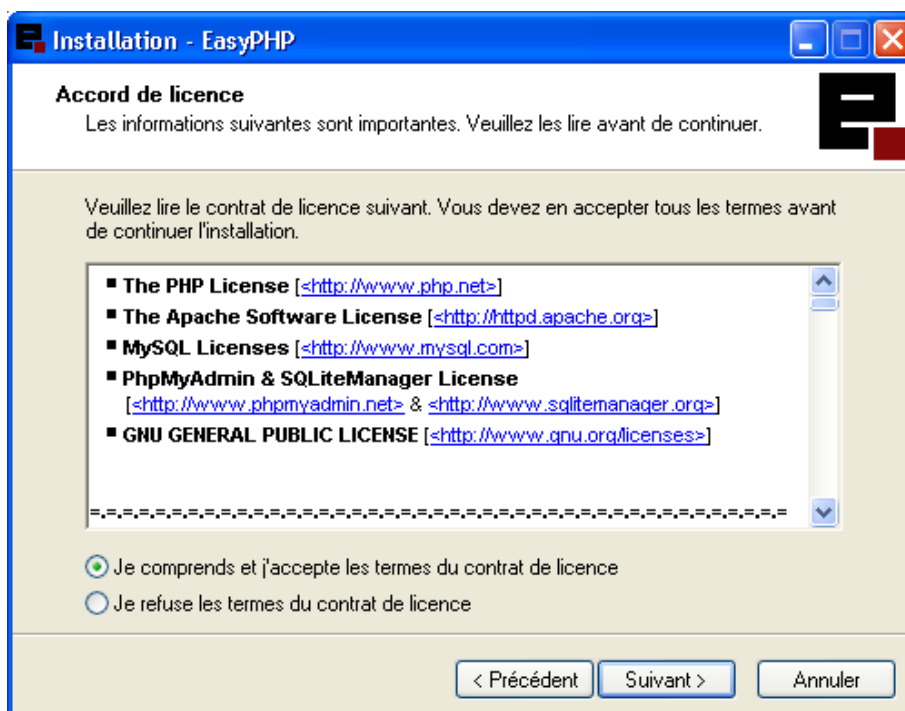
Installation - EasyPHP

Accord de licence
Les informations suivantes sont importantes. Veuillez les lire avant de continuer.

Veuillez lire le contrat de licence suivant. Vous devez en accepter tous les termes avant de continuer l'installation.

■ The PHP License [<http://www.php.net>]
■ The Apache Software License [<http://httpd.apache.org>]
■ MySQL Licenses [<http://www.mysql.com>]
■ PhpMyAdmin & SQLiteManager License [<http://www.phpmyadmin.net> & <http://www.sqlitemanager.org>]
■ GNU GENERAL PUBLIC LICENSE [<http://www.gnu.org/licenses>]

=.=.=.=.=.=.=.=.=.=.=.=.=.=.=.=.=.=.=.=.=.=.=.=.=.=.=.=.=.=.=.=.=.=.=.=.=.=.=.=.=.=.=.=.=

Je comprends et j'accepte les termes du contrat de licence
Je refuse les termes du contrat de licence

< Précédent | Suivant > | Annuler